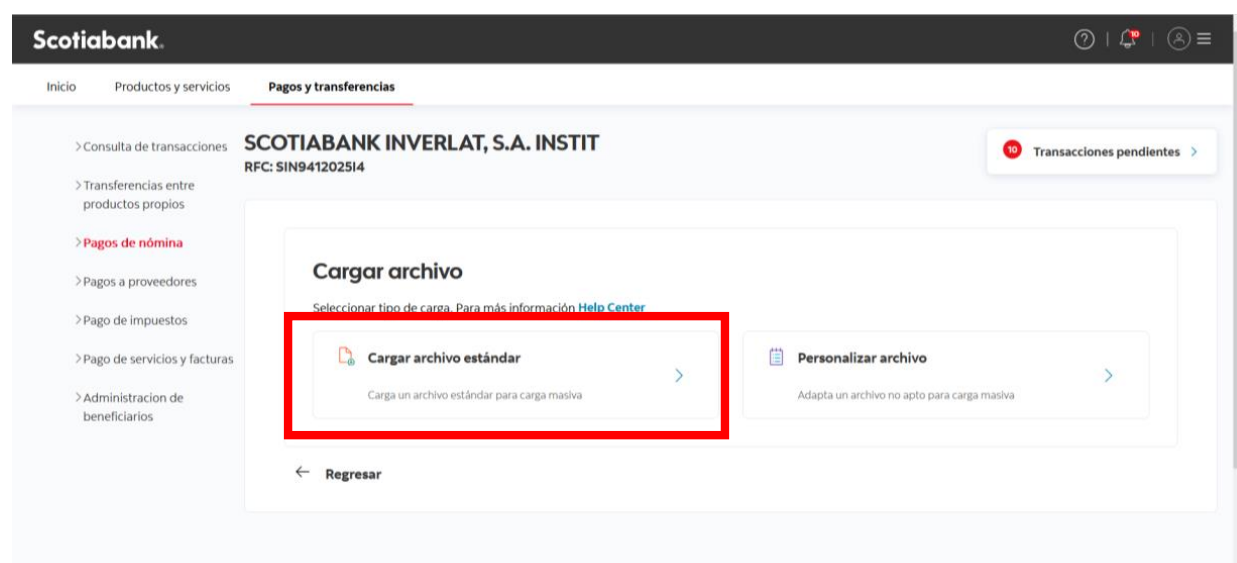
Scotiabank.

10

Inicio Productos y servicios Pagos y transferencias

> Consulta de transacciones

> Transferencias entre productos propios

> Pagos de nómina

> Pagos a proveedores

> Pago de impuestos

> Pago de servicios y facturas

> Administracion de beneficiarios

SCOTIABANK INVERLAT, S.A. INSTIT
RFC: SIN9412025I4

10 Transacciones pendientes >

Cargar archivo

Seleccionar tipo de carga. Para más información Help Center

Cargar archivo estándar
Carga un archivo estándar para carga masiva

Personalizar archivo
Adapta un archivo no apto para carga masiva

← Regresar